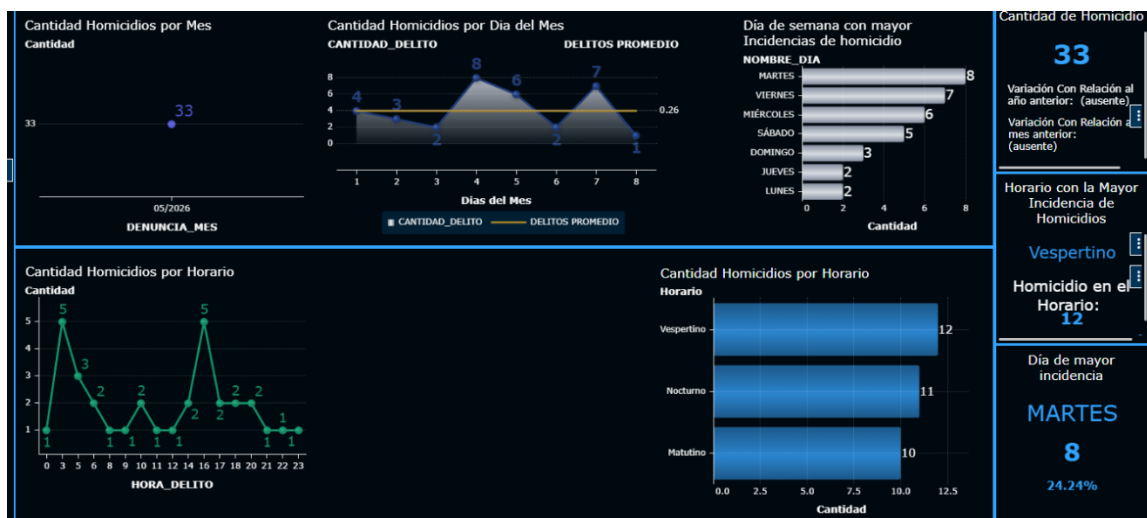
Cantidad Homicidios por Mes
Cantidad
33
33
05/2026
DENUNCIA_MES

Cantidad Homicidios por Dia del Mes
CANTIDAD_DELITO
DELITOS PROMEDIO
8
6
4
2
0
4
3
2
8
6
2
7
1
0.26
1 2 3 4 5 6 7 8
Dias del Mes
CANTIDAD_DELITO
DELITOS PROMEDIO

Día de semana con mayor Incidencias de homicidio
NOMBRE_DIA
MARTES 8
VIERNES 7
MIÉRCOLES 6
SÁBADO 5
DOMINGO 3
JUEVES 2
LUNES 2
0 2 4 6 8
Cantidad

Cantidad de Homicidio
33
Variación Con Relación al año anterior: (ausente)
Variación Con Relación a mes anterior: (ausente)

Horario con la Mayor Incidencia de Homicidios
Vespertino
Homicidio en el Horario:
12

Día de mayor incidencia
MARTES
8
24.24%

Cantidad Homicidios por Horario
Cantidad
5
4
3
2
1
1
5
3
2
1
1
2
1
1
2
5
2
2
2
1
1
1
0 3 4 6 8 9 10 11 12 14 16 17 18 20 21 22 23
HORA_DELITO

Cantidad Homicidios por Horario
Horario
Vespertino 12
Nocturno 11
Matutino 10
0.0 2.5 5.0 7.5 10.0 12.5
Cantidad